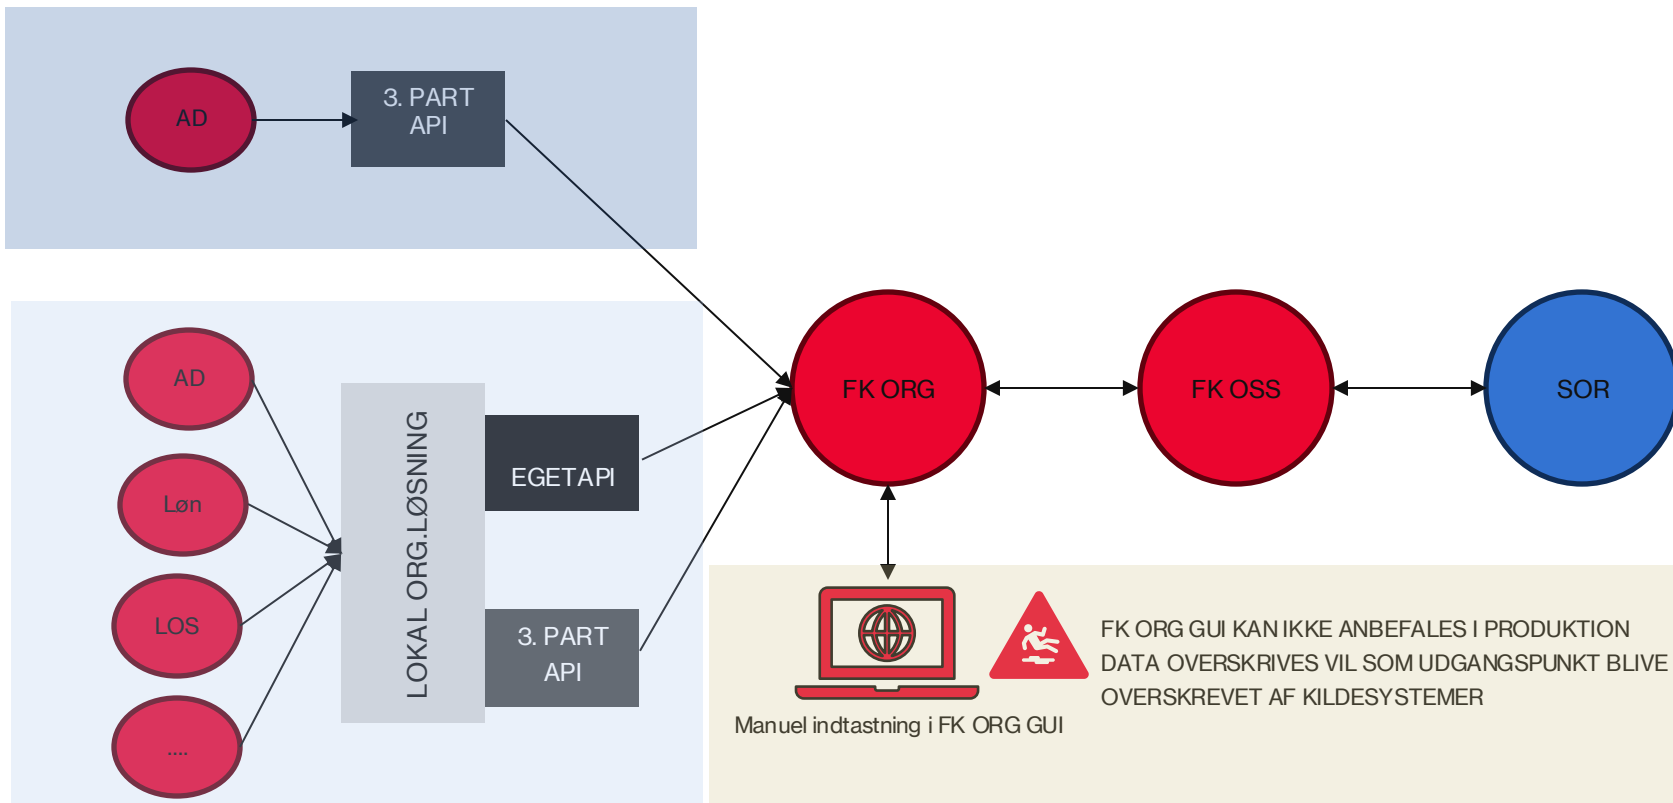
AD

3. PART API

AD

Løn

LOS

....

LOKAL ORG.LØSNING

EGETAPI

3. PART API

FK ORG

FK OSS

SOR

Manuel indtastning i FK ORG GUI

FK ORG GUI KAN IKKE ANBEFALES I PRODUKTION
DATA OVERSKRIVES VIL SOM UDGANGSPUNKT BLIVE OVERSKREVET AF KILDESYSTEMER